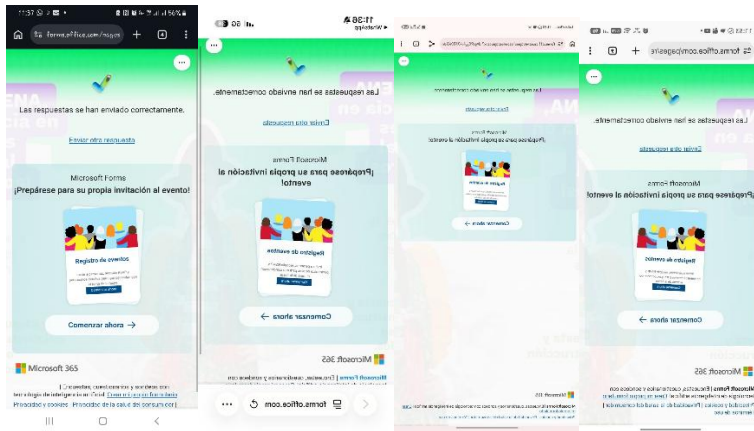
11:37 56%

forms.office.com/pages

Las respuestas se han enviado correctamente.

Enviar otra respuesta

Microsoft Forms

¡Prepárese para su propia invitación al evento!

Registro de eventos

Comenzar ahora →

Microsoft 365

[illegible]

Privacidad y cookies | Privacidad de la salud del consumidor | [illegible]

11:36 WhatsApp

Las respuestas se han enviado correctamente.

Enviar otra respuesta

Microsoft Forms

¡Prepárese para su propia invitación al evento!

Registro de eventos

Comenzar ahora →

Microsoft 365

Microsoft Forms | Encuestas, cuestionarios y sondeos con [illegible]

forms.office.com

Las respuestas se han enviado correctamente.

Enviar otra respuesta

Microsoft Forms

¡Prepárese para su propia invitación al evento!

Registro de eventos

Comenzar ahora →

Microsoft 365

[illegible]

forms.office.com/pages/

Las respuestas se han enviado correctamente.

Enviar otra respuesta

Microsoft Forms

¡Prepárese para su propia invitación al evento!

Registro de eventos

Comenzar ahora →

Microsoft 365

Microsoft Forms | Encuestas, cuestionarios y sondeos con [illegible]

Privacidad y cookies | Privacidad de la salud del consumidor | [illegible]